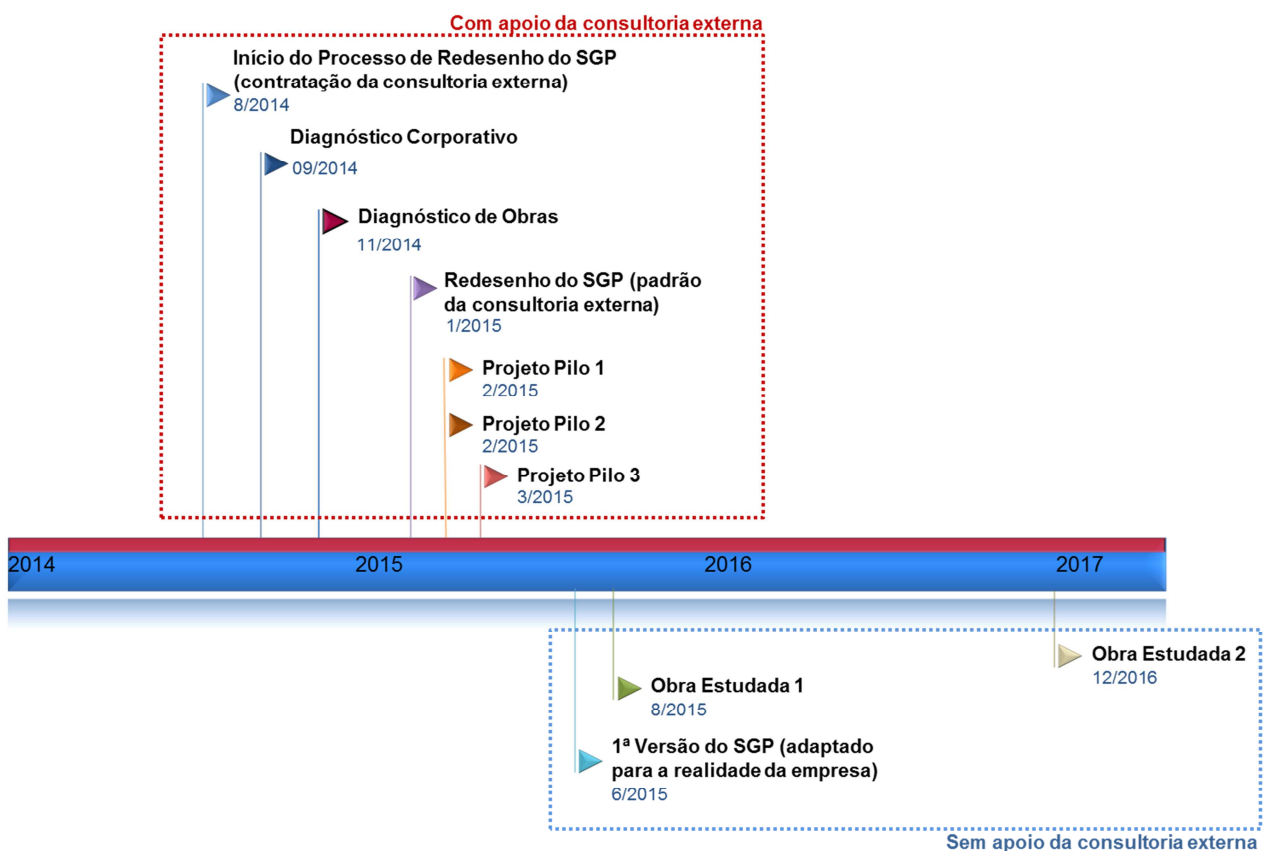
Com apoio da consultoria externa

Início do Processo de Redesenho do SGP (contratação da consultoria externa)
8/2014

Diagnóstico Corporativo
09/2014

Diagnóstico de Obras
11/2014

Redesenho do SGP (padrão da consultoria externa)
1/2015

Projeto Pilo 1
2/2015

Projeto Pilo 2
2/2015

Projeto Pilo 3
3/2015

2014
2015
2016
2017

Obra Estudada 2
12/2016

Obra Estudada 1
8/2015

1ª Versão do SGP (adaptado para a realidade da empresa)
6/2015

Sem apoio da consultoria externa